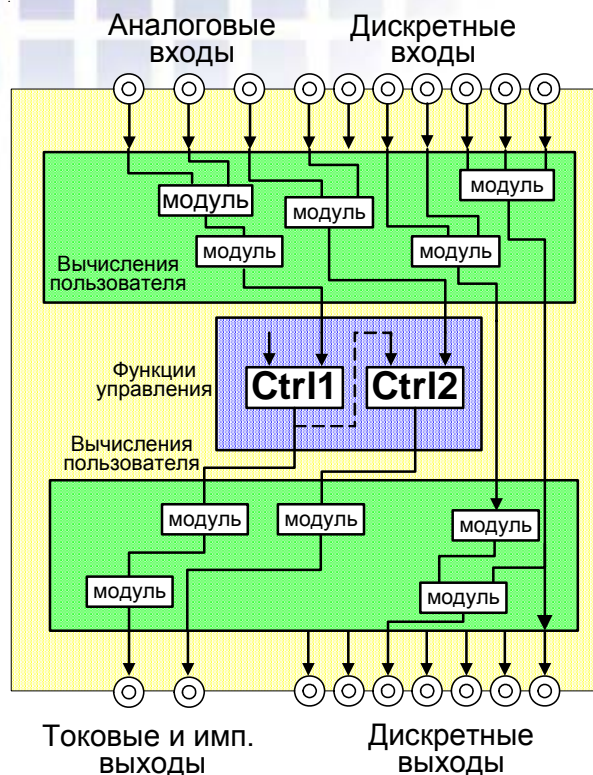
Аналоговые входы

Дискретные входы

модуль

модуль

модуль

модуль

модуль

Вычисления пользователя

Функции управления

Ctrl1

Ctrl2

Вычисления пользователя

модуль

модуль

модуль

модуль

модуль

Токовые и имп. выходы

Дискретные выходы